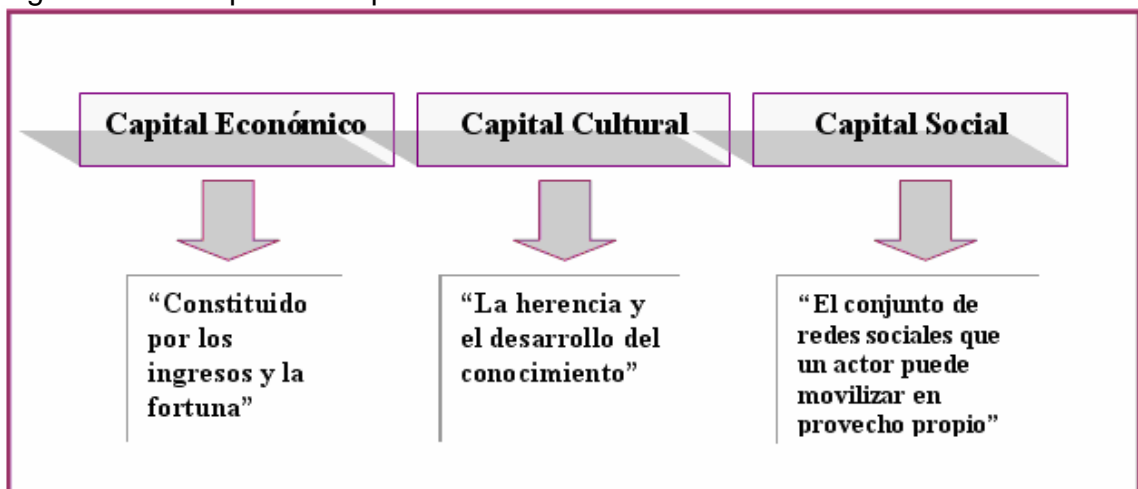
Capital Económico

Capital Cultural

Capital Social

"Constituido por los ingresos y la fortuna"

"La herencia y el desarrollo del conocimiento"

"El conjunto de redes sociales que un actor puede movilizar en provecho propio"